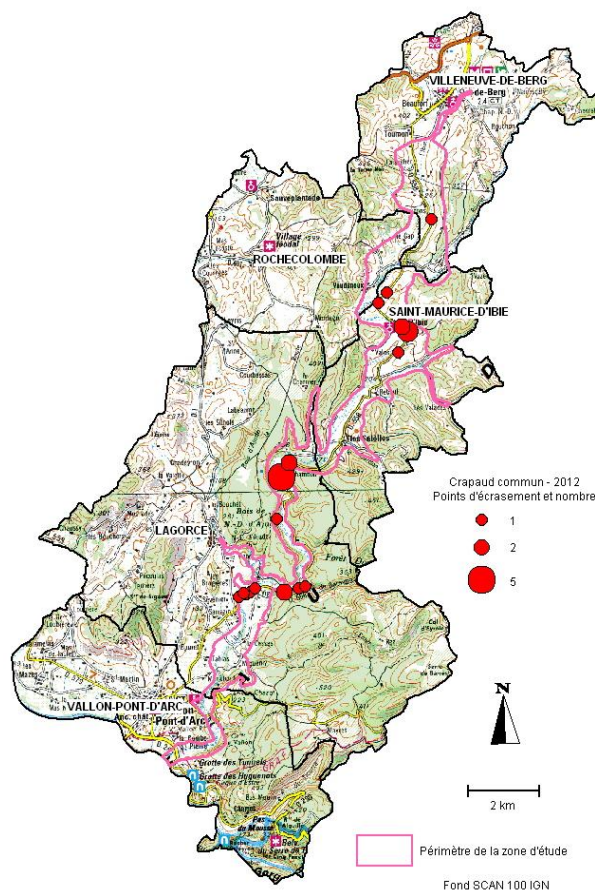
VILLENEUVE-DE-BERG

ROCHECOLOMBE

SAINT-MAURICE-D'IBIE

LAGORCE

VALLON-PONT-D'ARC

Crapaud commun - 2012
Points d'écrasement et nombre

1

2

5

N

2 km

Périmètre de la zone d'étude

Fond SCAN 100 IGN